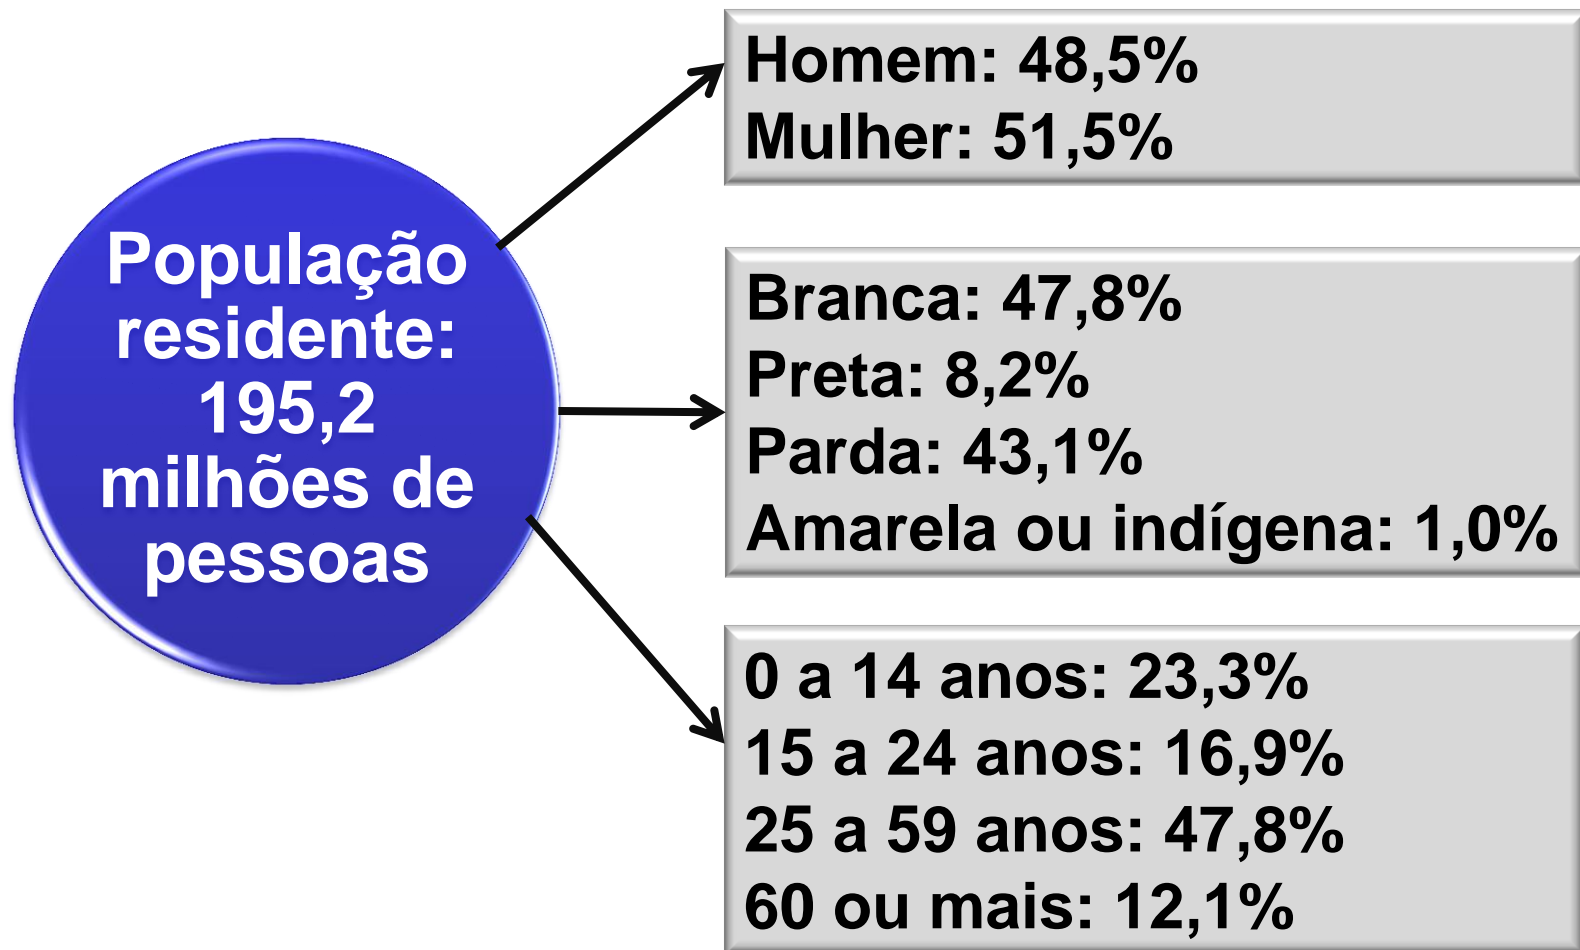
População residente: 195,2 milhões de pessoas

Homem: 48,5%
Mulher: 51,5%

Branca: 47,8%
Preta: 8,2%
Parda: 43,1%
Amarela ou indígena: 1,0%

0 a 14 anos: 23,3%
15 a 24 anos: 16,9%
25 a 59 anos: 47,8%
60 ou mais: 12,1%